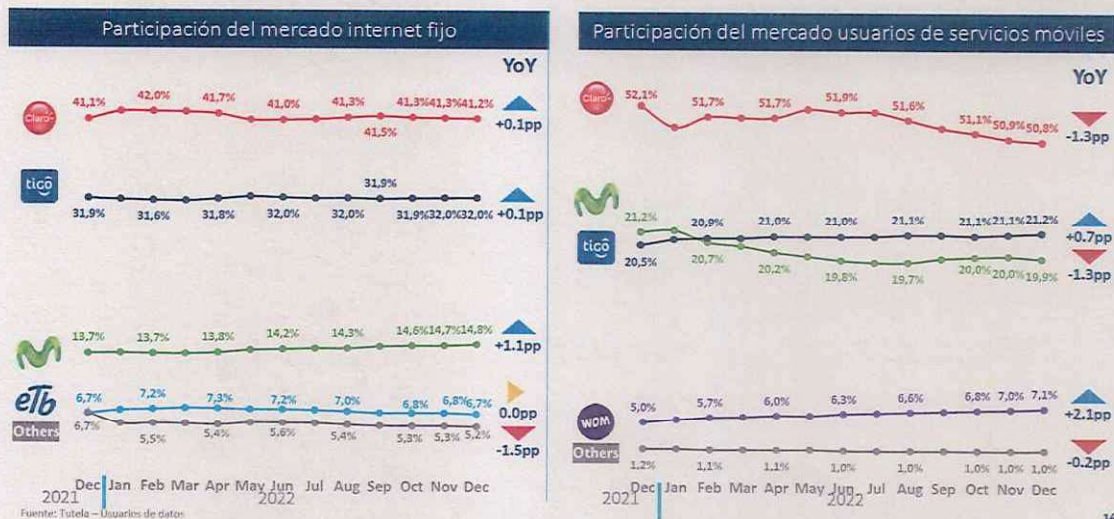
Participación del mercado internet fijo

YoY

claro
41,1% 42,0% 41,7% 41,0% 41,3% 41,5% 41,3% 41,3% 41,2%
+0.1pp

tigo
31,9% 31,9% 31,6% 31,8% 32,0% 32,0% 31,9% 32,0% 32,0%
+0.1pp

13,7% 13,7% 13,8% 14,2% 14,3% 14,6% 14,7% 14,8%
+1.1pp

etb
6,7% 7,2% 7,3% 7,2% 7,0% 6,8% 6,8% 6,7%
0.0pp

Others
6,7% 5,5% 5,4% 5,6% 5,4% 5,3% 5,3% 5,2%
-1.5pp

Dec Jan Feb Mar Apr May Jun Jul Aug Sep Oct Nov Dec
2021 2022

Fuente: Tutela – Usuarios de datos

Participación del mercado usuarios de servicios móviles

YoY

claro
52,1% 51,7% 51,7% 51,9% 51,6% 51,1% 50,9% 50,8%
-1.3pp

21,2% 20,9% 21,0% 21,0% 21,1% 21,1% 21,1% 21,2%
+0.7pp

tigo
20,5% 20,7% 20,2% 19,8% 19,7% 20,0% 20,0% 19,9%
-1.3pp

WOM
5,0% 5,7% 6,0% 6,3% 6,6% 6,8% 7,0% 7,1%
+2.1pp

Others
1,2% 1,1% 1,1% 1,0% 1,0% 1,0% 1,0% 1,0%
-0.2pp

Dec Jan Feb Mar Apr May Jun Jul Aug Sep Oct Nov Dec
2021 2022